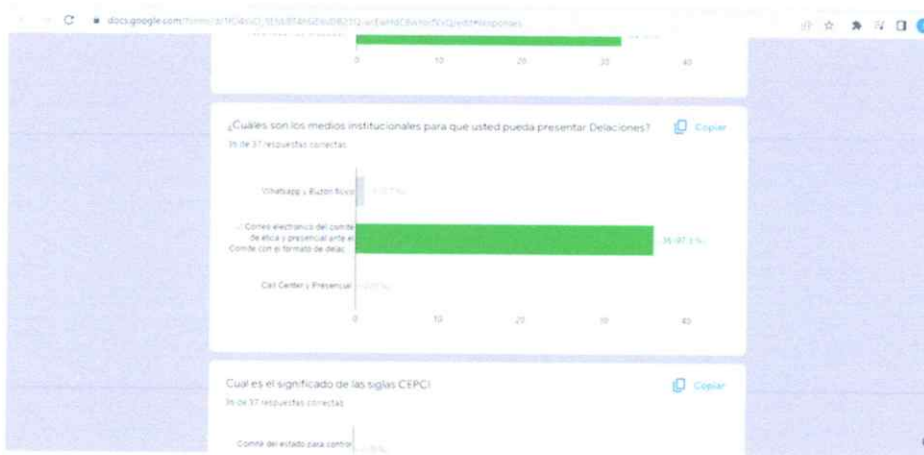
docs.google.com/forms/d/1fO4oD_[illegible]/edit#responses

0 10 20 30 40

¿Cuales son los medios institucionales para que usted pueda presentar Delaciones?

Copiar

36 de 37 respuestas correctas

Whatsapp y Buzon físico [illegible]

Correo electronico del comite de etica y presencial ante el Comite con el formato de delac

36 (97.3 %)

Call Center y Presencial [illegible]

0 10 20 30 40

Cual es el significado de las siglas CEPCI

Copiar

36 de 37 respuestas correctas

Comite del estado para control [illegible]